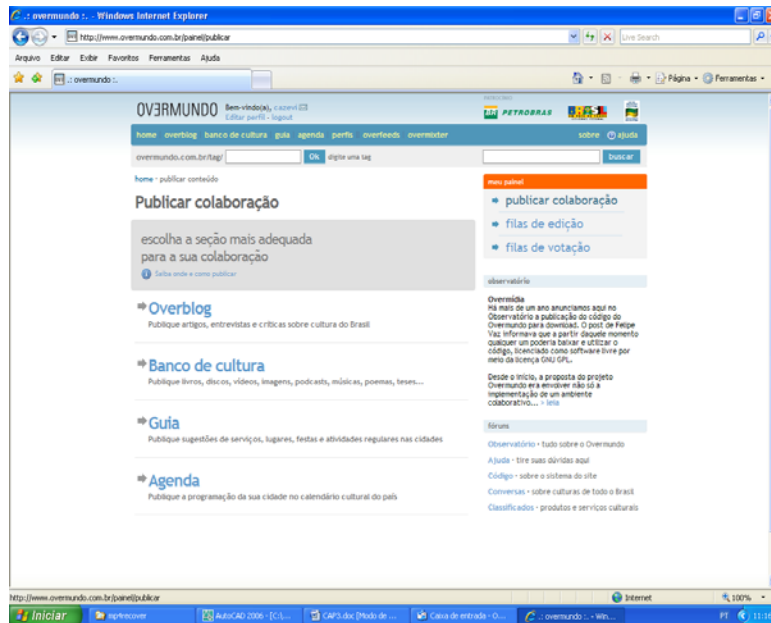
.: overmundo :. - Windows Internet Explorer

http://www.overmundo.com.br/painel/publicar

Live Search

Arquivo Editar Exibir Favoritos Ferramentas Ajuda

.: overmundo :.

Página Ferramentas

OV∃RMUNDO Bem-vindo(a), cazevi Editar perfil - logout

PETROBRAS

home overblog banco de cultura guia agenda perfis overfeeds overmixter sobre ajuda

overmundo.com.br/tag/ Ok digite uma tag

buscar

home › publicar conteúdo

Publicar colaboração

escolha a seção mais adequada para a sua colaboração

Saiba onde e como publicar

Overblog
Publique artigos, entrevistas e críticas sobre cultura do Brasil

Banco de cultura
Publique livros, discos, vídeos, imagens, podcasts, músicas, poemas, teses...

Guia
Publique sugestões de serviços, lugares, festas e atividades regulares nas cidades

Agenda
Publique a programação da sua cidade no calendário cultural do país

meu painel

publicar colaboração

filas de edição

filas de votação

observatório

Overmídia
Há mais de um ano anunciamos aqui no Observatório a publicação do código do Overmundo para download. O post de Felipe Vaz informava que a partir daquele momento qualquer um poderia baixar e utilizar o código, licenciado como software livre por meio da licença GNU GPL.

Desde o início, a proposta do projeto Overmundo era envolver não só a implementação de um ambiente colaborativo... › leia

fóruns

Observatório › tudo sobre o Overmundo

Ajuda › tire suas dúvidas aqui

Código › sobre o sistema do site

Conversas › sobre culturas de todo o Brasil

Classificados › produtos e serviços culturais

http://www.overmundo.com.br/painel/publicar

Internet

100%

Iniciar

mp4recover

AutoCAD 2006 - [C:/...

CAP3.doc [Modo de ...

Caixa de entrada - O...

.: overmundo :. - Win...

PT 11:16